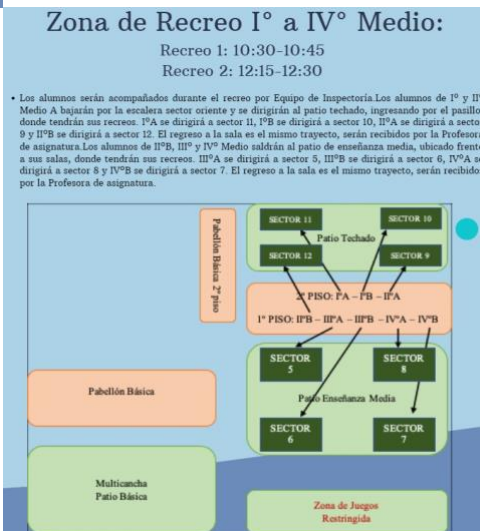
Zona de Recreo I° a IV° Medio:
Recreo 1: 10:30-10:45
Recreo 2: 12:15-12:30

• Los alumnos serán acompañados durante el recreo por Equipo de Inspectoría.Los alumnos de I° y II° Medio A bajarán por la escalera sector oriente y se dirigirán al patio techado, ingresando por el pasillo donde tendrán sus recreos. I°A se dirigirá a sector 11, I°B se dirigirá a sector 10, II°A se dirigirá a sector 9 y II°B se dirigirá a sector 12. El regreso a la sala es el mismo trayecto, serán recibidos por la Profesora de asignatura.Los alumnos de II°B, III° y IV° Medio saldrán al patio de enseñanza media, ubicado frente a sus salas, donde tendrán sus recreos. III°A se dirigirá a sector 5, III°B se dirigirá a sector 6, IV°A se dirigirá a sector 8 y IV°B se dirigirá a sector 7. El regreso a la sala es el mismo trayecto, serán recibidos por la Profesora de asignatura.

Pabellón Básica 2° piso

SECTOR 11
SECTOR 10
Patio Techado
SECTOR 12
SECTOR 9

2° PISO: I°A – I°B – II°A
1° PISO: II°B – III°A – III°B – IV°A – IV°B

SECTOR 5
SECTOR 8
Pabellón Básica
Patio Enseñanza Media
SECTOR 6
SECTOR 7

Multicancha
Patio Básica

Zona de Juegos
Restringida